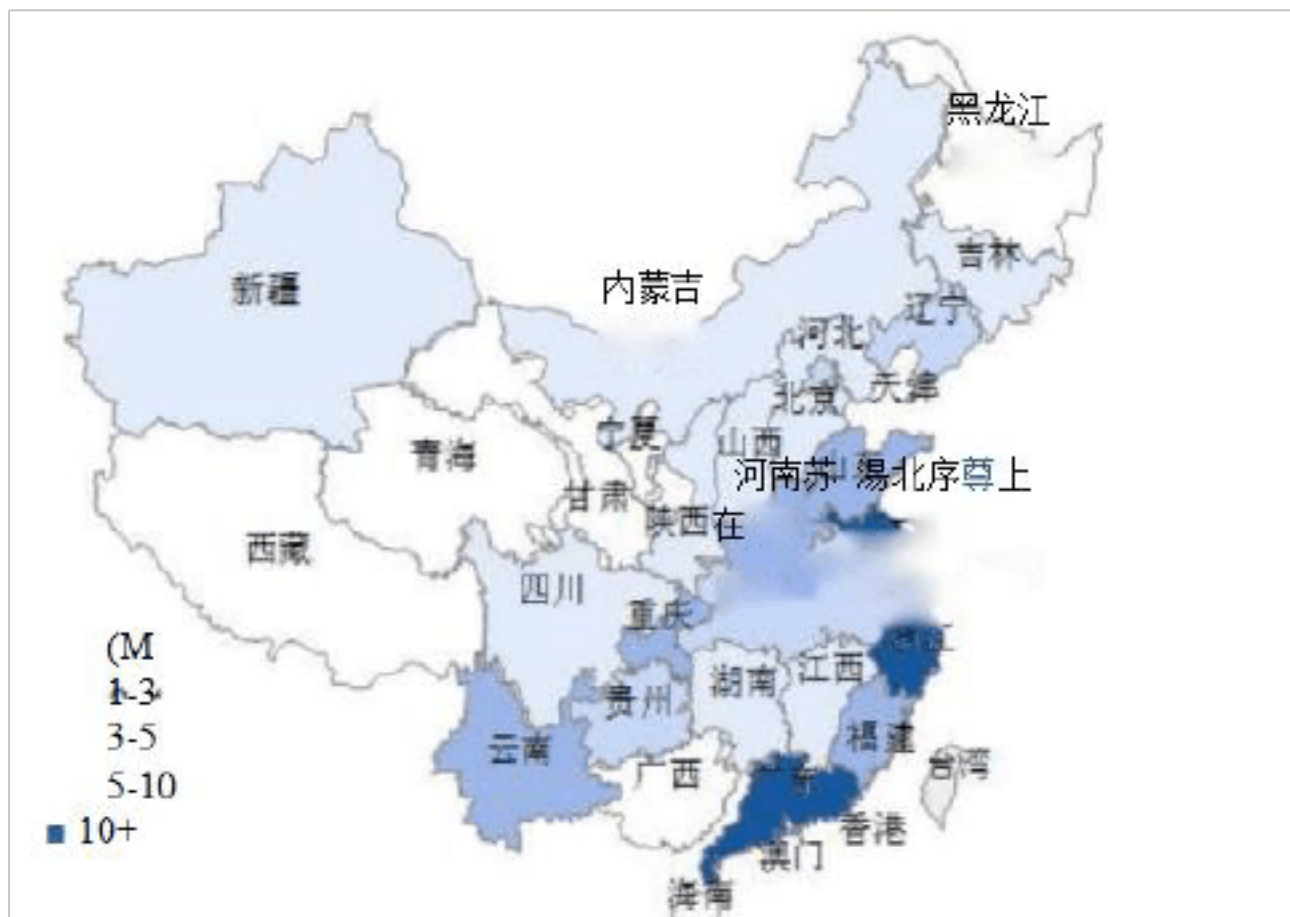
黑龙江

吉林

新疆

内蒙吉

辽宁

河北

北京

天津

宁夏

山西

青海

河南苏 湯北序尊上

甘肃

陕西在

西藏

四川

重庆

(M
1-3
3-5
5-10
10+

贵州

湖南

江西

福建

云南

广西

台湾

香港

澳门

海南